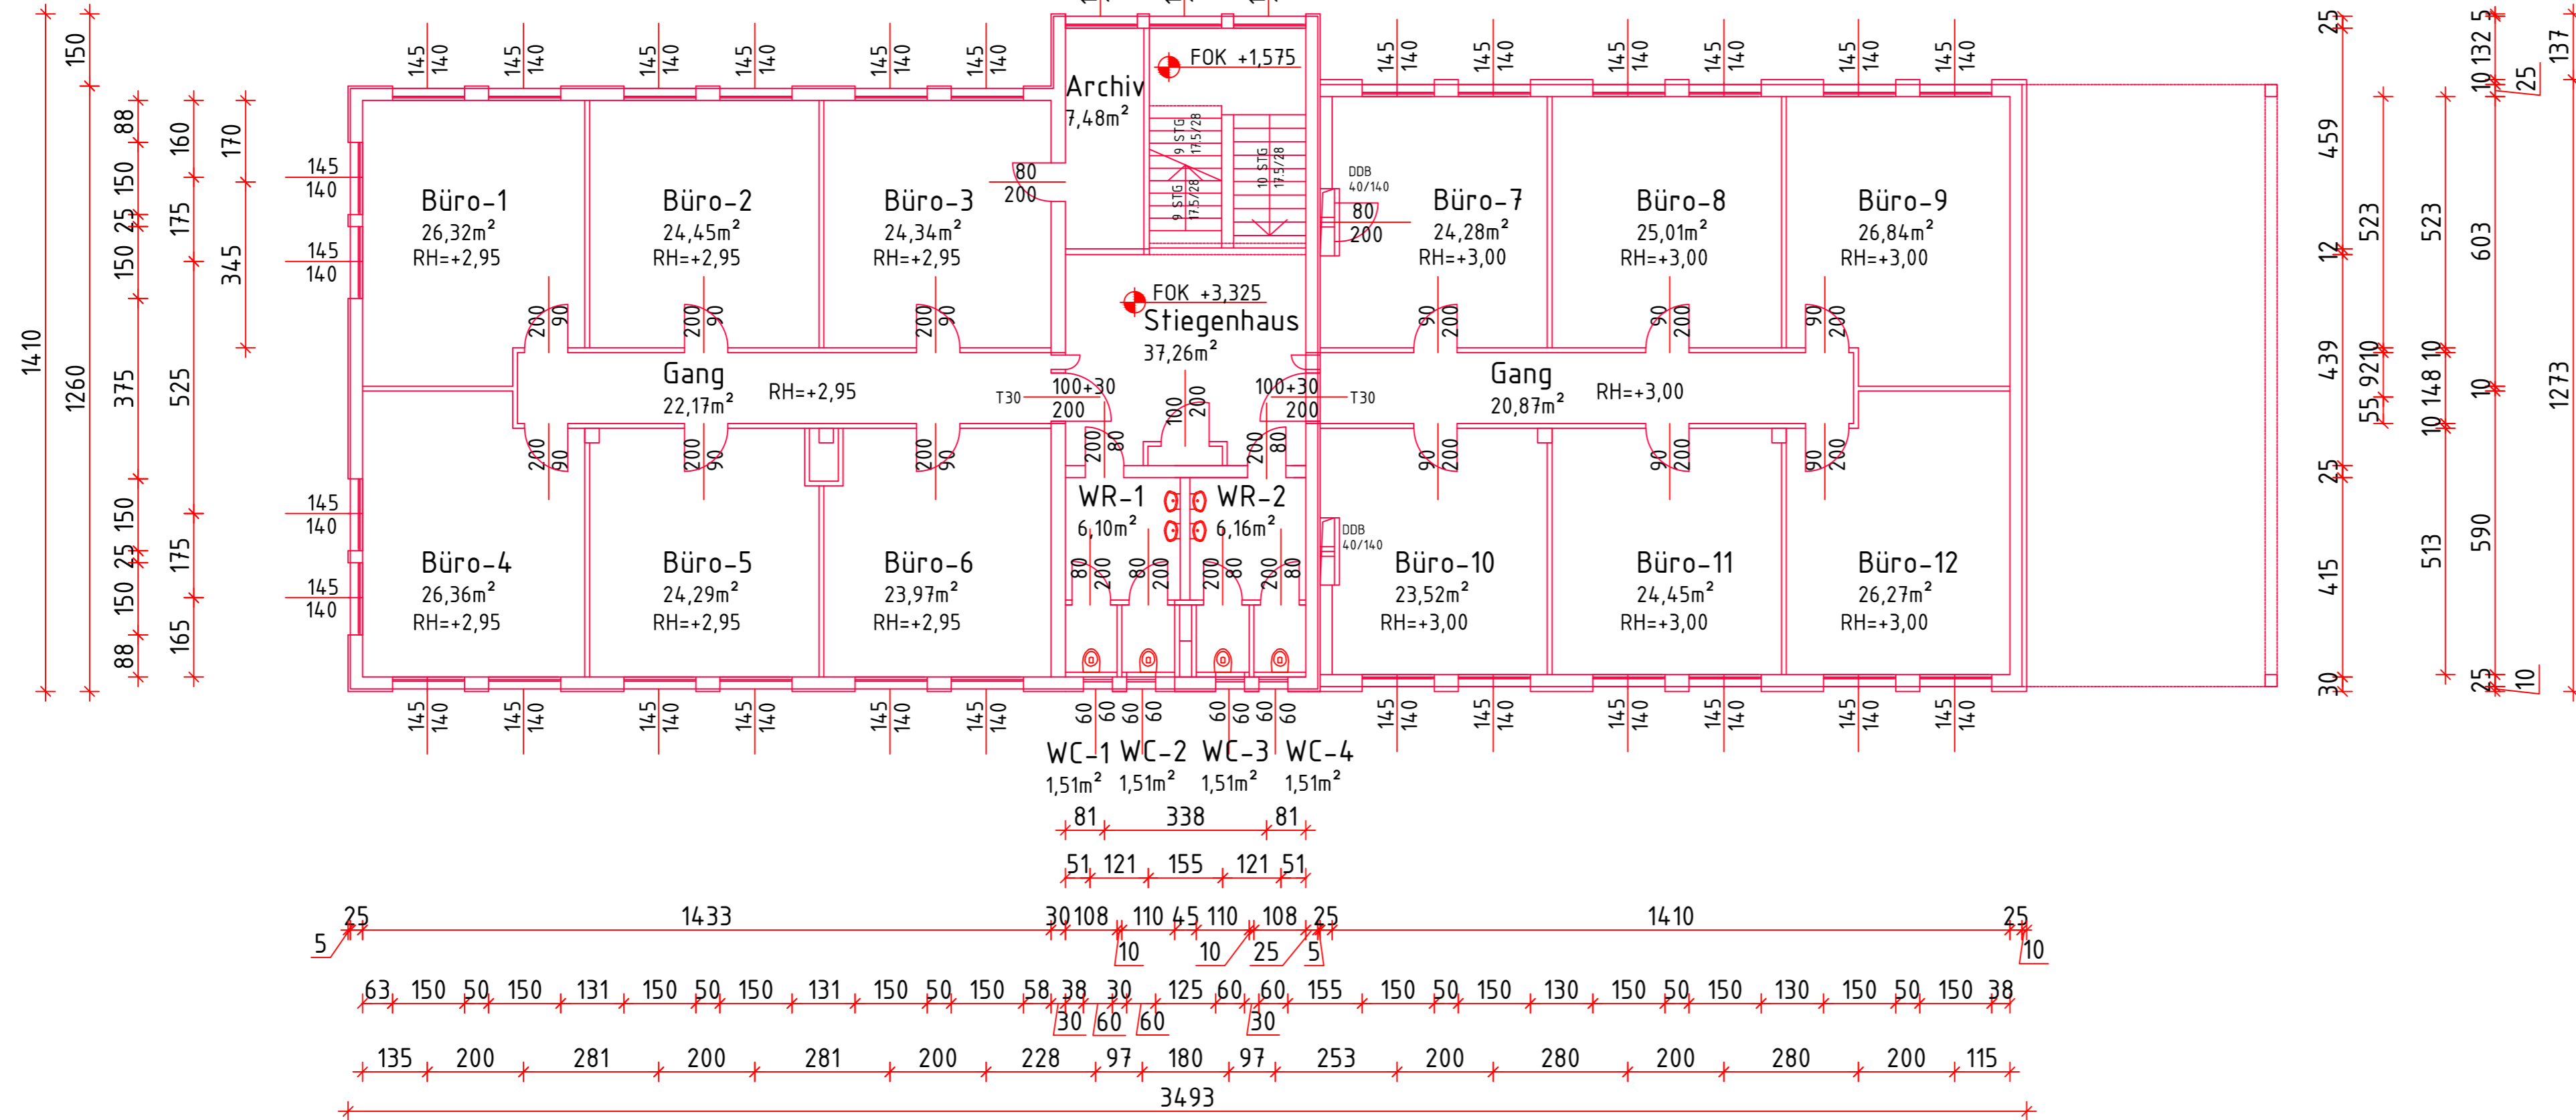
150
1410
1260
88
150
25
150
375
150
25
150
88
160
175
525
175
165
170
345

145
140
145
140
145
140
145
140

145 140 145 140 145 140 145 140 145 140 145 140

Archiv
7,48m²
FOK +1,575
9 STG 17,5/28
9 STG 17,5/28
10 STG 17,5/28
80
200

145 140 145 140 145 140 145 140 145 140 145 140

DDB 40/140
80
200

Büro-1
26,32m²
RH=+2,95

Büro-2
24,45m²
RH=+2,95

Büro-3
24,34m²
RH=+2,95

Büro-7
24,28m²
RH=+3,00

Büro-8
25,01m²
RH=+3,00

Büro-9
26,84m²
RH=+3,00

FOK +3,325
Stiegenhaus
37,26m²

200 90 200 90 200 90
90 200 90 200 90 200

Gang
22,17m²
RH=+2,95

T30
100+30
200
100
200
100+30
200
T30

Gang
20,87m²
RH=+3,00

200 80 200 80
200 90 200 90 200 90
90 200 90 200 90 200

WR-1
6,10m²
WR-2
6,16m²

DDB 40/140

80 200 80 200 200 80 200 80

Büro-4
26,36m²
RH=+2,95

Büro-5
24,29m²
RH=+2,95

Büro-6
23,97m²
RH=+2,95

Büro-10
23,52m²
RH=+3,00

Büro-11
24,45m²
RH=+3,00

Büro-12
26,27m²
RH=+3,00

145 140 145 140 145 140 145 140 145 140 145 140
60 60 60 60 60 60 60 60
145 140 145 140 145 140 145 140 145 140 145 140

WC-1
1,51m²
WC-2
1,51m²
WC-3
1,51m²
WC-4
1,51m²

81 338 81
51 121 155 121 51
5 25 1433 30 108 110 45 110 108 25 1410 25
10 10 25 5 10
63 150 50 150 131 150 50 150 131 150 50 150 58 38 30 125 60 60 155 150 50 150 130 150 50 150 130 150 50 150 38
30 60 60 30
135 200 281 200 281 200 228 97 180 97 253 200 280 200 280 200 115
3493

25
459
12
439
25
415
30
523
55 9210
523
10 148 10
513
25
10 132 5
25
603
10
590
25 10
137
1273